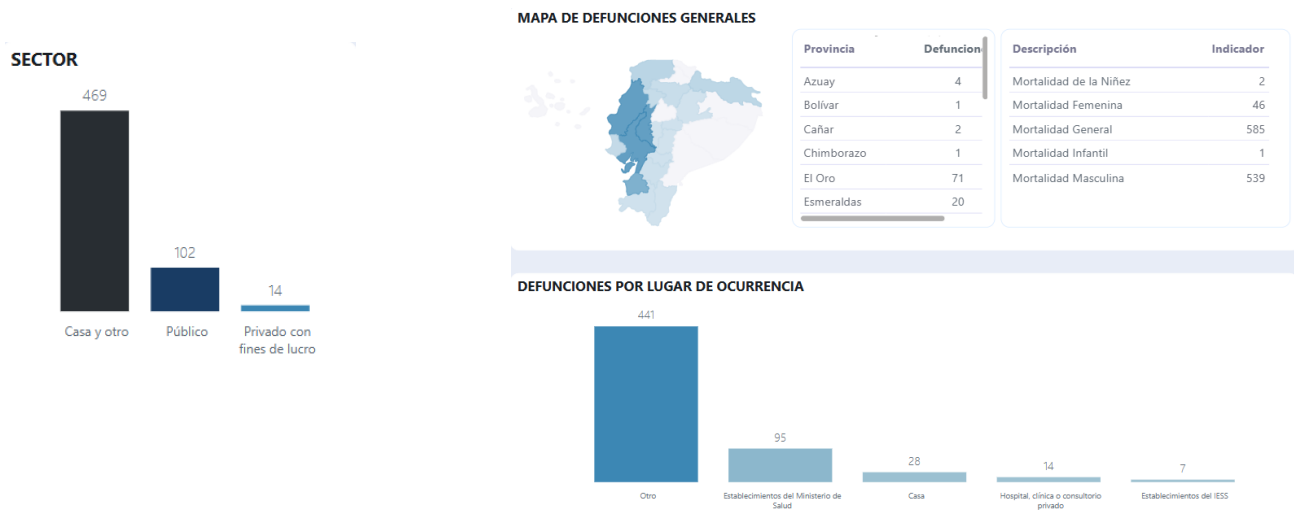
SECTOR

469

102

14

Casa y otro

Público

Privado con fines de lucro

MAPA DE DEFUNCIONES GENERALES

| Provincia | Defuncione |
|---|---|
| Azuay | 4 |
| Bolívar | 1 |
| Cañar | 2 |
| Chimborazo | 1 |
| El Oro | 71 |
| Esmeraldas | 20 |

| Descripción | Indicador |
|---|---|
| Mortalidad de la Niñez | 2 |
| Mortalidad Femenina | 46 |
| Mortalidad General | 585 |
| Mortalidad Infantil | 1 |
| Mortalidad Masculina | 539 |

DEFUNCIONES POR LUGAR DE OCURRENCIA

441

95

28

14

7

Otro

Establecimientos del Ministerio de Salud

Casa

Hospital, clínica o consultorio privado

Establecimientos del IESS